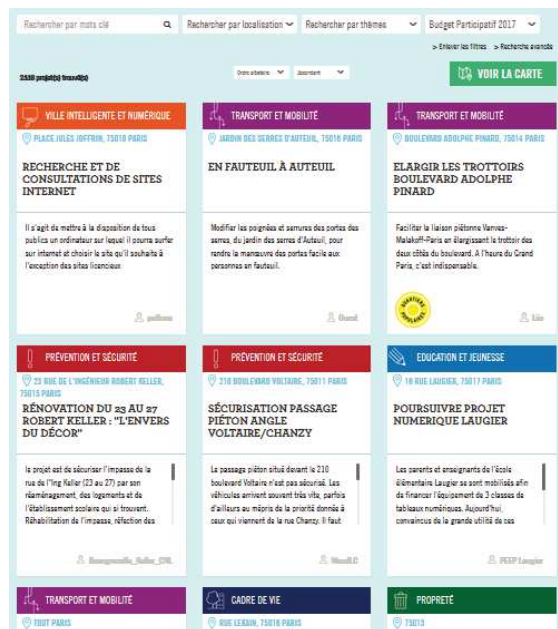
Rechercher par mots clé | Rechercher par localisation | Rechercher par thèmes | Budget Participatif 2017

> Enlever les filtres > Recherche avancée

2138 projet(s) trouvé(s)

Ordre aléatoire | Ascendant

VOIR LA CARTE

VILLE INTELLIGENTE ET NUMÉRIQUE
PLACE JULES JOFFRIN, 75018 PARIS
RECHERCHE ET DE CONSULTATIONS DE SITES INTERNET
Il s'agit de mettre à la disposition de tous publics un ordinateur sur lequel il pourra surfer sur internet et choisir le site qu'il souhaite à l'exception des sites licencieux
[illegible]

TRANSPORT ET MOBILITÉ
JARDIN DES SERRES D'AUTEUIL, 75016 PARIS
EN FAUTEUIL À AUTEUIL
Modifier les poignées et serrures des portes des serres, du jardin des serres d'Auteuil, pour rendre la manœuvre des portes facile aux personnes en fauteuil.
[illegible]

TRANSPORT ET MOBILITÉ
BOULEVARD ADOLPHE PINARD, 75014 PARIS
ELARGIR LES TROTTOIRS BOULEVARD ADOLPHE PINARD
Faciliter la liaison piétonne Vanves-Malakoff-Paris en élargissant le trottoir des deux côtés du boulevard. A l'heure du Grand Paris, c'est indispensable.
QUARTIERS POPULAIRES
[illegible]

PRÉVENTION ET SÉCURITÉ
23 RUE DE L'INGÉNIEUR ROBERT KELLER, 75015 PARIS
RÉNOVATION DU 23 AU 27 ROBERT KELLER : "L'ENVERS DU DÉCOR"
le projet est de sécuriser l'impasse de la rue de l'"Ing Keller (23 au 27) par son réaménagement, des logements et de l'établissement scolaire qui si trouvent. Réhabilitation de l'impasse, réfection des
Beaugrenelle_Keller_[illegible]

PRÉVENTION ET SÉCURITÉ
210 BOULEVARD VOLTAIRE, 75011 PARIS
SÉCURISATION PASSAGE PIÉTON ANGLE VOLTAIRE/CHANZY
Le passage piéton situé devant le 210 boulevard Voltaire n'est pas sécurisé. Les véhicules arrivent souvent très vite, parfois d'ailleurs au mépris de la priorité donnée à ceux qui viennent de la rue Chanzy. Il faut
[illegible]

EDUCATION ET JEUNESSE
16 RUE LAUGIER, 75017 PARIS
POURSUIVRE PROJET NUMERIQUE LAUGIER
Les parents et enseignants de l'école élémentaire Laugier se sont mobilisés afin de financer l'équipement de 3 classes de tableaux numériques. Aujourd'hui, convaincus de la grande utilité de ces
PEEP Laugier

TRANSPORT ET MOBILITÉ
TOUT PARIS

CADRE DE VIE
RUE LEKAIN, 75016 PARIS

PROPRETÉ
75013